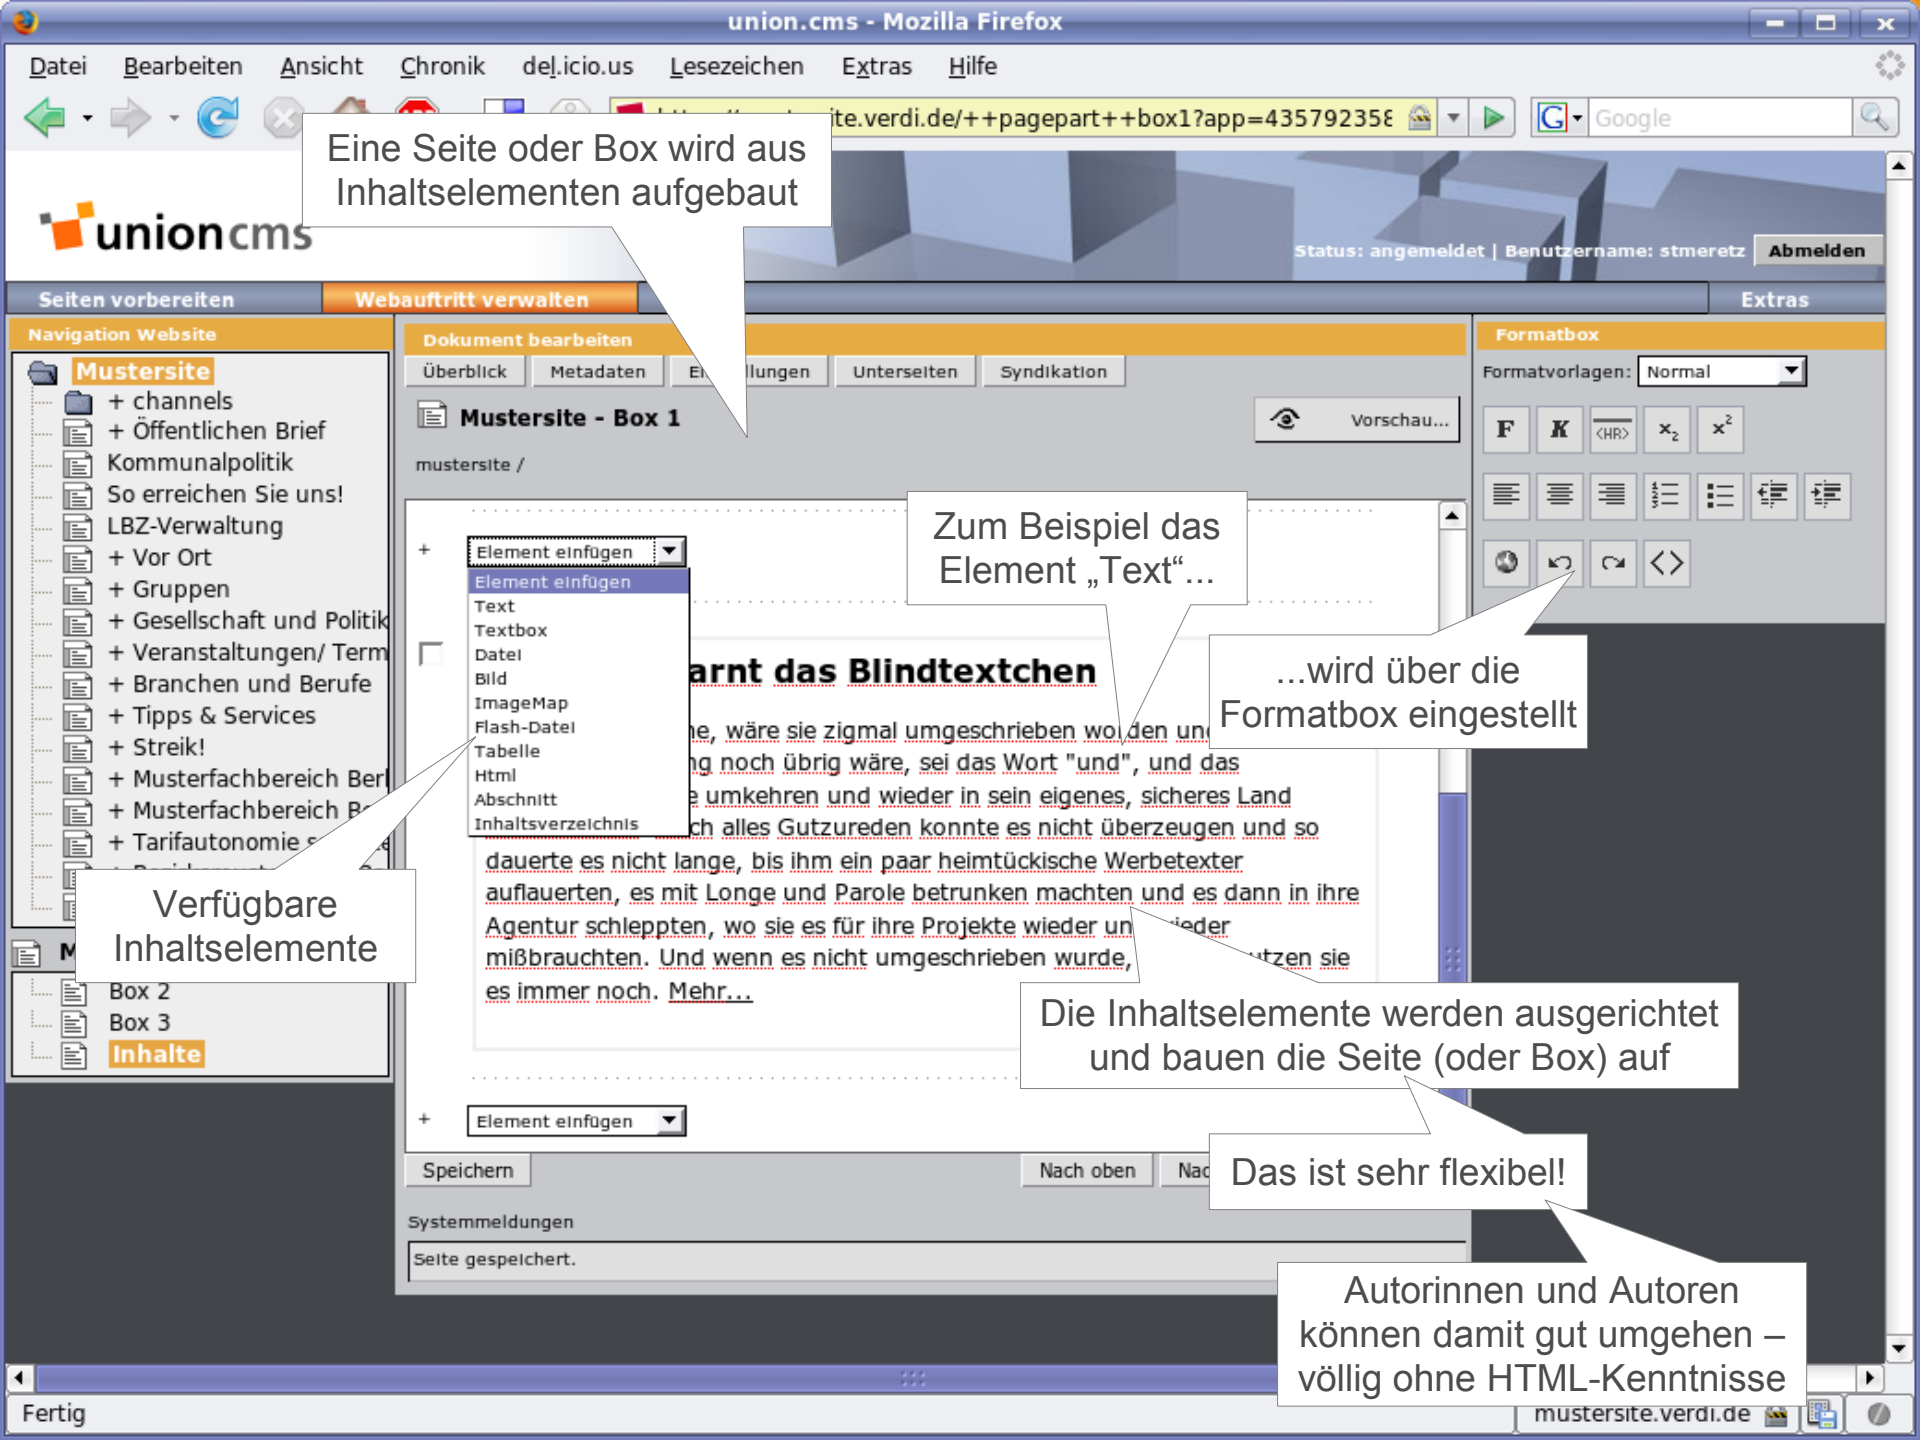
union.cms - Mozilla Firefox

Datei Bearbeiten Ansicht Chronik del.icio.us Lesezeichen Extras Hilfe

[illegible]ite.verdi.de/++pagepart++box1?app=43579235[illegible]

Google

Eine Seite oder Box wird aus Inhaltselementen aufgebaut

unioncms

Status: angemeldet | Benutzername: stmeretz Abmelden

Seiten vorbereiten Webauftritt verwalten Extras

Navigation Website

Mustersite
+ channels
+ Öffentlichen Brief
Kommunalpolitik
So erreichen Sie uns!
LBZ-Verwaltung
+ Vor Ort
+ Gruppen
+ Gesellschaft und Politik
+ Veranstaltungen/ Term
+ Branchen und Berufe
+ Tipps & Services
+ Streik!
+ Musterfachbereich Berl
+ Musterfachbereich B
+ Tarifautonomie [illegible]

Verfügbare Inhaltselemente

M
Box 2
Box 3
Inhalte

Dokument bearbeiten

Überblick Metadaten Ei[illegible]llungen Unterseiten Syndikation

Mustersite - Box 1

Vorschau...

mustersite /

Zum Beispiel das Element „Text“...

+ Element einfügen

Element einfügen
Text
Textbox
Datei
Bild
ImageMap
Flash-Datei
Tabelle
Html
Abschnitt
Inhaltsverzeichnis

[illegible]arnt das Blindtextchen

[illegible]e, wäre sie zigmal umgeschrieben wo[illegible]den un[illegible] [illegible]ng noch übrig wäre, sei das Wort "und", und das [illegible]e umkehren und wieder in sein eigenes, sicheres Land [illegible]ch alles Gutzureden konnte es nicht überzeugen und so dauerte es nicht lange, bis ihm ein paar heimtückische Werbetexter auflauerten, es mit Longe und Parole betrunken machten und es dann in ihre Agentur schleppten, wo sie es für ihre Projekte wieder un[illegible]ieder mißbrauchten. Und wenn es nicht umgeschrieben wurde, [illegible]tzen sie es immer noch. Mehr...

Die Inhaltselemente werden ausgerichtet und bauen die Seite (oder Box) auf

+ Element einfügen

Speichern Nach oben Nac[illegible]

Das ist sehr flexibel!

Systemmeldungen

Seite gespeichert.

Formatbox

Formatvorlagen: Normal

F K <HR> $x_2$ $x^2$

...wird über die Formatbox eingestellt

Autorinnen und Autoren können damit gut umgehen – völlig ohne HTML-Kenntnisse

Fertig

mustersite.verdi.de